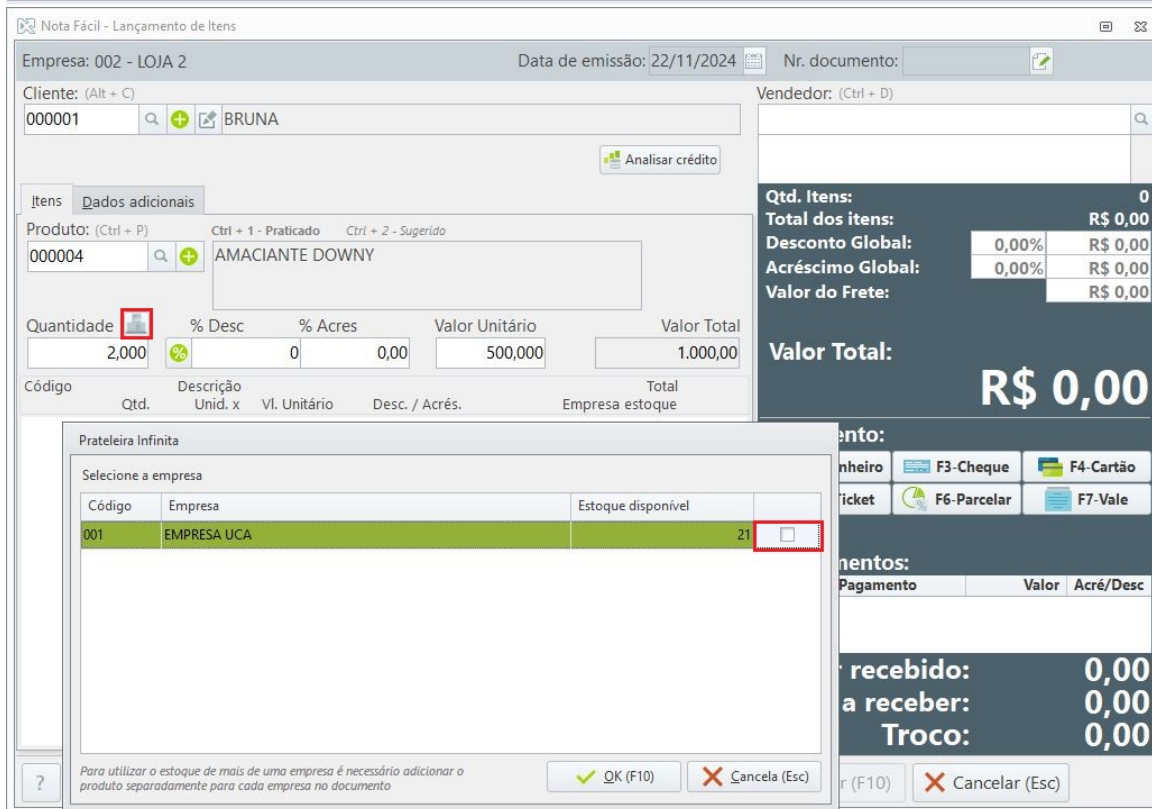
Nota Fácil - Lançamento de Itens

Empresa: 002 - LOJA 2

Data de emissão: 22/11/2024

Nr. documento:

Cliente: (Alt + C)

000001

BRUNA

Vendedor: (Ctrl + D)

Analisar crédito

Itens

Dados adicionais

Produto: (Ctrl + P)

Ctrl + 1 - Praticado

Ctrl + 2 - Sugerido

000004

AMACIANTE DOWNY

Quantidade

% Desc

% Acres

Valor Unitário

Valor Total

2,000

0

0,00

500,000

1.000,00

Código

Descrição

Total

Qtd.

Unid. x

Vl. Unitário

Desc. / Acrés.

Empresa estoque

Qtd. Itens: 0

Total dos itens: R$ 0,00

Desconto Global: 0,00% R$ 0,00

Acréscimo Global: 0,00% R$ 0,00

Valor do Frete: R$ 0,00

Valor Total:

R$ 0,00

Prateleira Infinita

Selecione a empresa

| Código | Empresa | Estoque disponível | |
|---|---|---|---|
| 001 | EMPRESA UCA | 21 | |

Para utilizar o estoque de mais de uma empresa é necessário adicionar o produto separadamente para cada empresa no documento

OK (F10)

Cancela (Esc)

ento:

nheiro

F3-Cheque

F4-Cartão

icket

F6-Parcelar

F7-Vale

mentos:

Pagamento

Valor

Acré/Desc

recebido: 0,00

a receber: 0,00

Troco: 0,00

?

r (F10)

Cancelar (Esc)